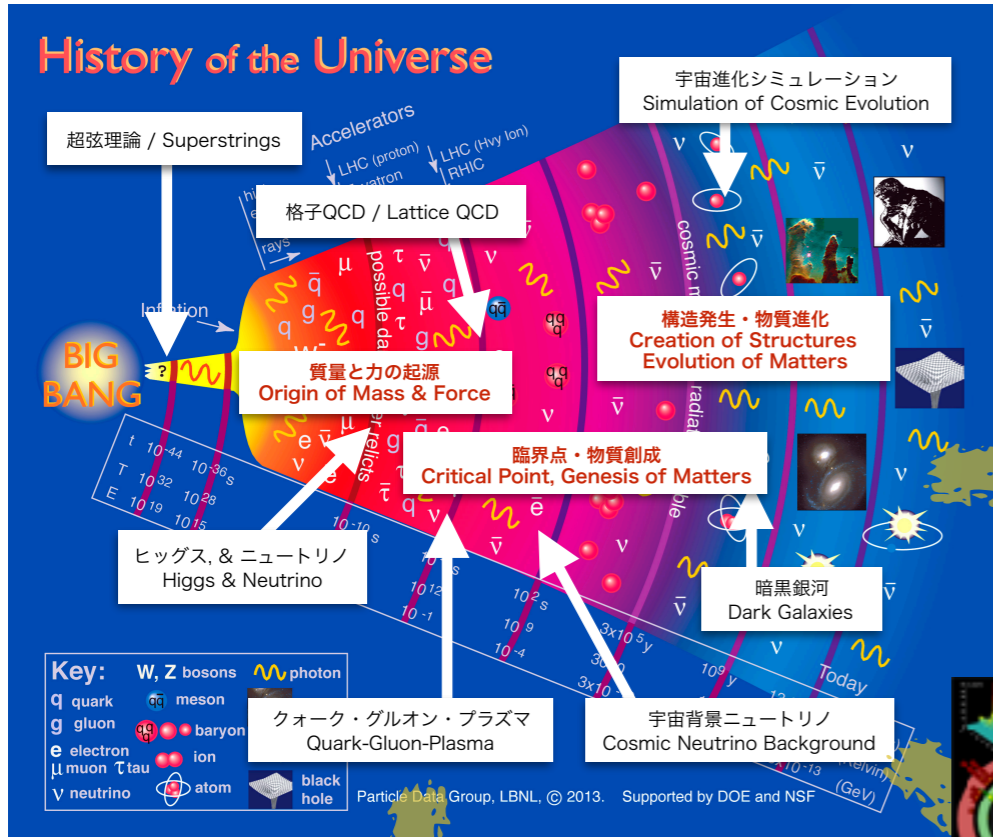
History of the Universe

宇宙進化シミュレーション
Simulation of Cosmic Evolution

超弦理論 / Superstrings

Accelerators
LHC (proton)
LHC (Hvy Ion)
RHIC

格子QCD / Lattice QCD

Inflation

BIG BANG

?

構造発生・物質進化
Creation of Structures
Evolution of Matters

質量と力の起源
Origin of Mass & Force

possible dark matter relics

cosmic microwave radiation visible

臨界点・物質創成
Critical Point, Genesis of Matters

t $10^{-44}$ $10^{-36}$ s
T $10^{32}$ $10^{28}$
E $10^{19}$ $10^{15}$

$10^{-10}$ s
$10^{12}$
$10^{-1}$
$10^{2}$ s
$10^{9}$
$10^{-4}$
$3\times10^{5}$ y
3000
$3\times10$
$10^{9}$ y
Today
$10^{-13}$
(Kelvin)
(GeV)

ヒッグス, & ニュートリノ
Higgs & Neutrino

暗黒銀河
Dark Galaxies

Key:
q quark
g gluon
e electron
μ muon τ tau
ν neutrino
W, Z bosons
photon
meson
baryon
ion
atom
black hole

クォーク・グルオン・プラズマ
Quark-Gluon-Plasma

宇宙背景ニュートリノ
Cosmic Neutrino Background

Particle Data Group, LBNL, © 2013. Supported by DOE and NSF